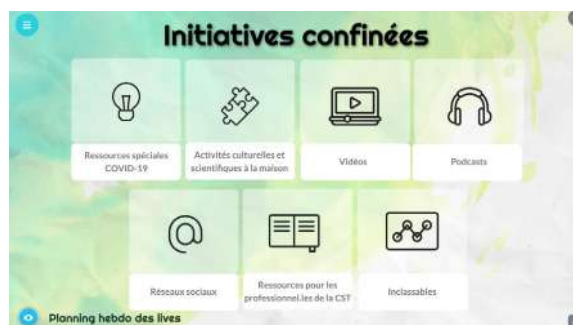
Initiatives confinées

Ressources spéciales COVID-19

Activités culturelles et scientifiques à la maison

Vidéos

Podcasts

@

Réseaux sociaux

Ressources pour les professionnel.les de la CST

Inclassables

Planning hebdo des lives